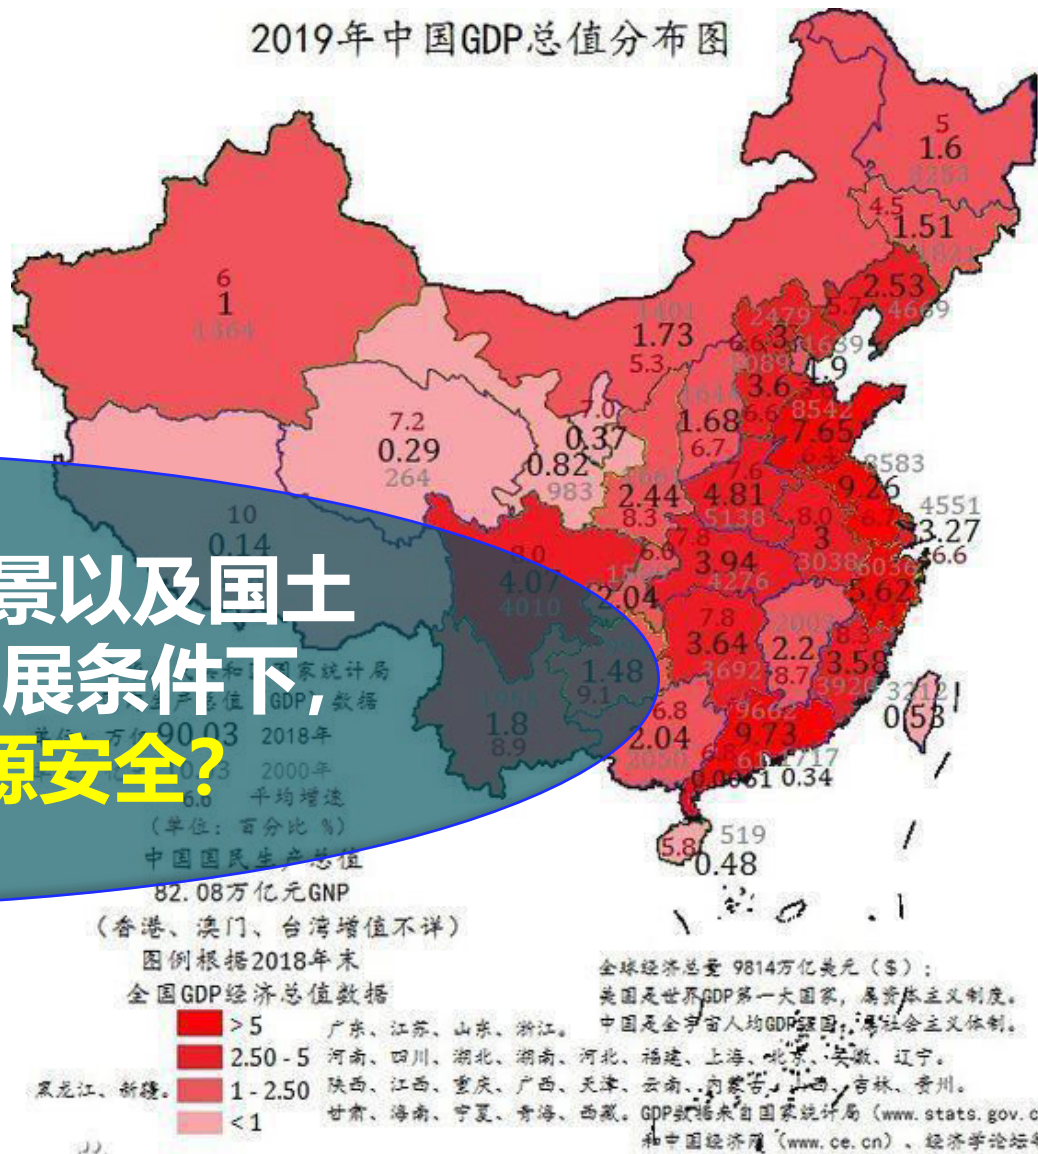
2019年中国GDP总值分布图

5
1.6
8253
4.5
1.51
4822
2.53
5.7
4669
6
1
1364
1401
1.73
5.3
2479
3
6.6
1639
8089
1.9
3.6
6.6
8542
7.65
7.2
0.29
264
7.0
0.37
8614
1.68
6.7
0.82
983
7.6
6.4
8583
9.26
10
0.14
2.44
8.3
4.81
5138
8.0
3
3038
6036
4551
3.27
6.6
8.0
4.07
4010
6.6
3.94
4276
2.04
5.62
7.8
3.64
3692
2.2
8.7
3.58
3920
1.48
9.1
1.8
8.9
6.8
2.04
9662
9.73
3212
0.53
0.0061 0.34
717
519
5.8
0.48

景以及国土
展条件下,
源安全?

和国国家统计局
GDP 数据
单位:万亿 90.03 2018年
2000年
6.0 平均增速
(单位:百分比 %)
中国国民生产总值
82.08万亿元GNP
(香港、澳门、台湾增值不详)
图例根据2018年末
全国GDP经济总值数据

> 5 广东、江苏、山东、浙江。
2.50 - 5 河南、四川、湖北、湖南、河北、福建、上海、北京、安徽、辽宁。
黑龙江、新疆。 1 - 2.50 陕西、江西、重庆、广西、天津、云南、内蒙古、山西、吉林、贵州。
< 1 甘肃、海南、宁夏、青海、西藏。

全球经济总量 9814万亿美元 ($);
美国是世界GDP第一大国家, 属资本主义制度。
中国是全宇宙人均GDP强国, 属社会主义体制。
GDP数据来自国家统计局 (www.stats.gov.c
和中国经济网 (www.ce.cn)、经济学论坛